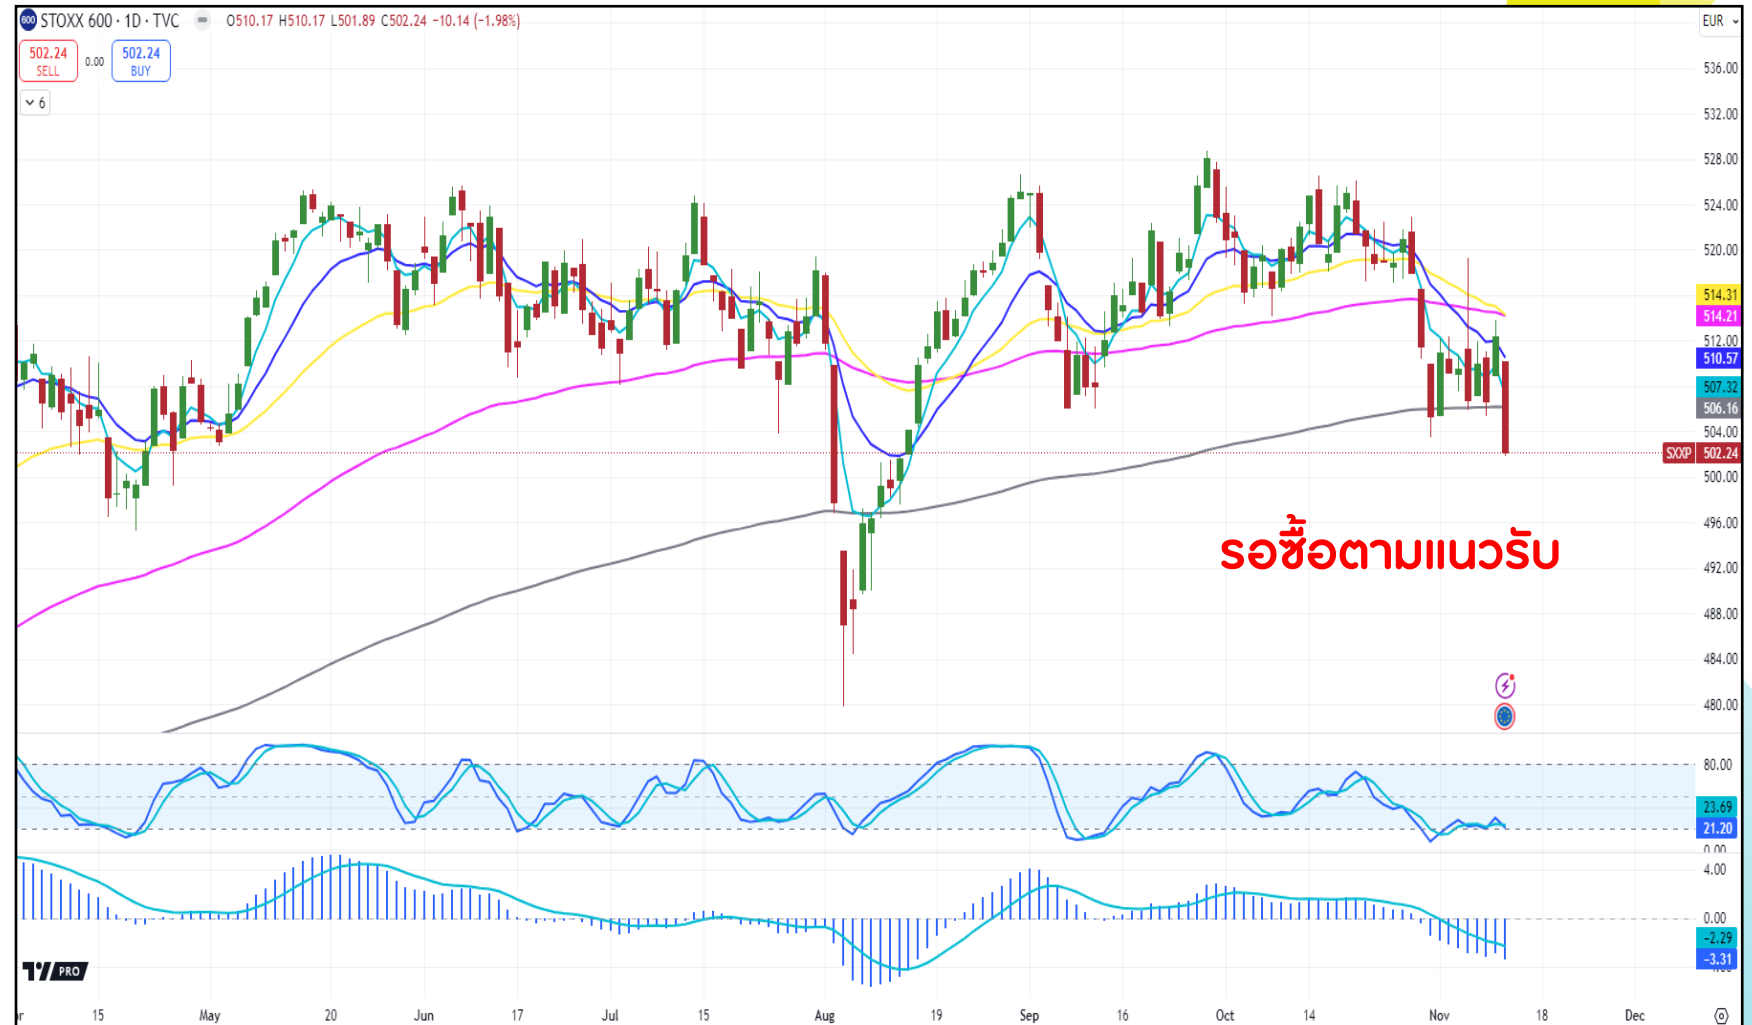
STOXX 600 · 1D · TVC O510.17 H510.17 L501.89 C502.24 −10.14 (−1.98%)

502.24 SELL 0.00 502.24 BUY

6

EUR

536.00
532.00
528.00
524.00
520.00
514.31
514.21
512.00
510.57
507.32
506.16
504.00
SXXP 502.24
500.00
496.00
492.00
488.00
484.00
480.00

รอซื้อตามแนวรับ

80.00
23.69
21.20
0.00

4.00
0.00
-2.29
-3.31

PRO

r 15 May 20 Jun 17 Jul 15 Aug 19 Sep 16 Oct 14 Nov 18 Dec